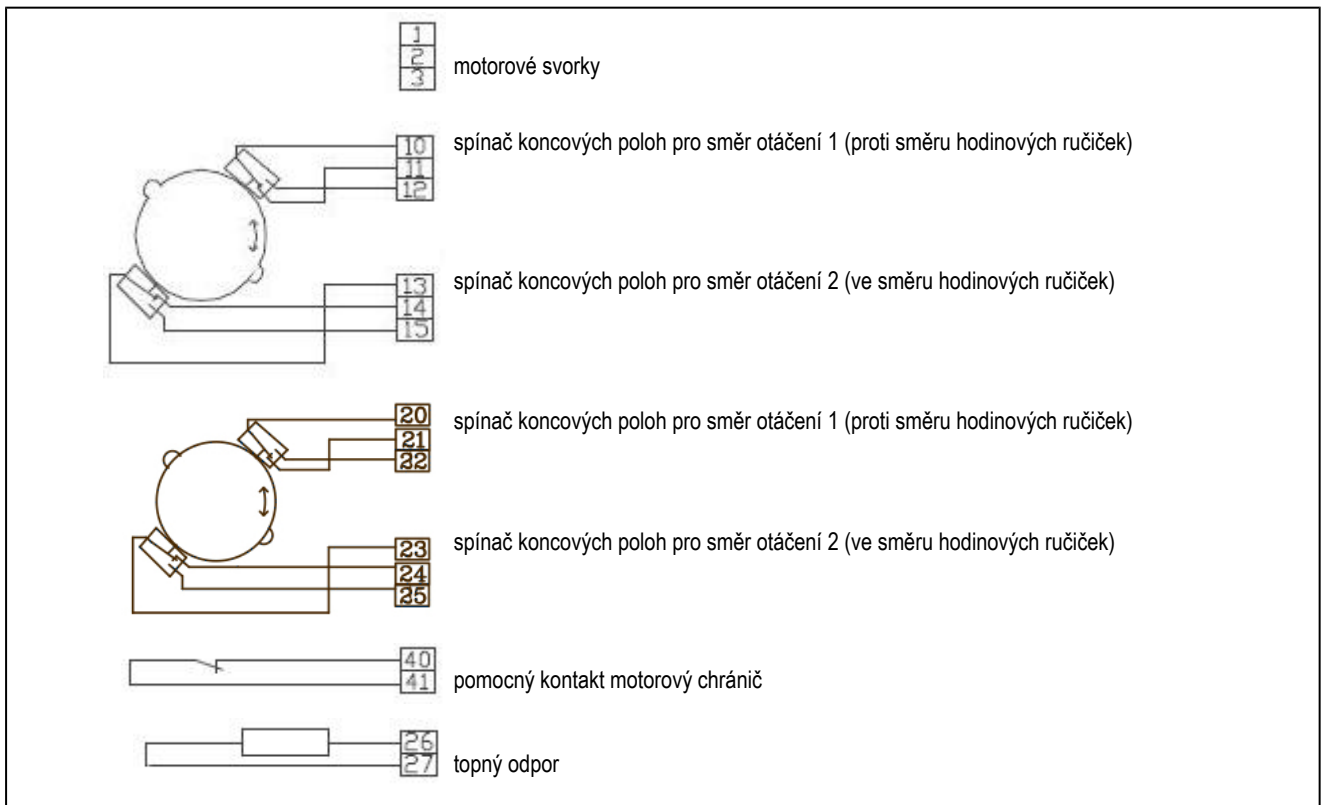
1
2
3
motorové svorky

10
11
12
spínač koncových poloh pro směr otáčení 1 (proti směru hodinových ručiček)

13
14
15
spínač koncových poloh pro směr otáčení 2 (ve směru hodinových ručiček)

20
21
22
spínač koncových poloh pro směr otáčení 1 (proti směru hodinových ručiček)

23
24
25
spínač koncových poloh pro směr otáčení 2 (ve směru hodinových ručiček)

40
41
pomocný kontakt motorový chránič

26
27
topný odpor